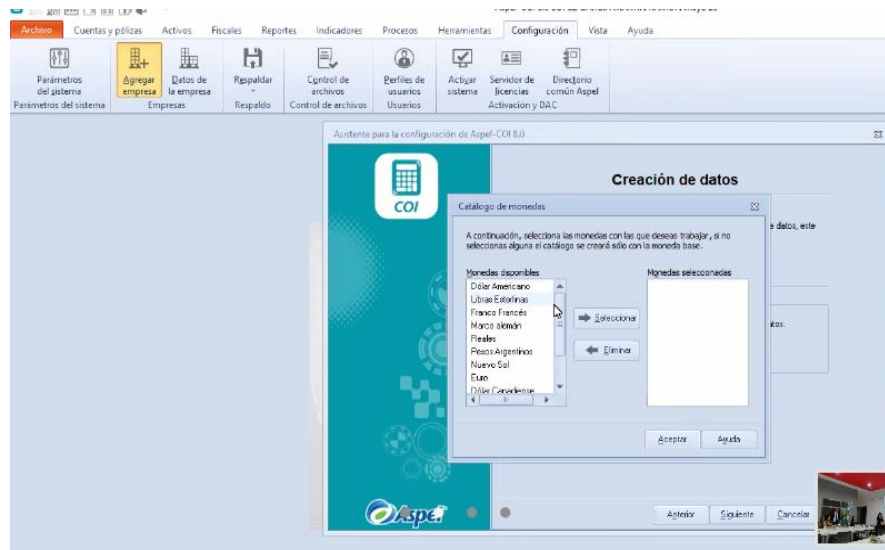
Archivo Cuentas y pólizas Activos Fiscales Reportes Indicadores Procesos Herramientas Configuración Vista Ayuda

Parámetros del sistema
Parámetros del sistema
Agregar empresa
Datos de la empresa
Empresas
Respaldar
Respaldo
Control de archivos
Control de archivos
Perfiles de usuarios
Usuarios
Activar sistema
Servidor de licencias
Directorio común Aspel
Activación y DAC

Asistente para la configuración de Aspel-COI 8.0

COI

Creación de datos

e datos, este

itos.

Catálogo de monedas

A continuación, selecciona las monedas con las que deseas trabajar, si no seleccionas alguna el catálogo se creará sólo con la moneda base.

Monedas disponibles
Dólar Americano
Libras Esterlinas
Franco Francés
Marco alemán
Reales
Pesos Argentinos
Nuevo Sol
Euro
Dólar Canadiense

Seleccionar
Eliminar

Monedas seleccionadas

Aceptar Ayuda

Aspel

Anterior Siguiente Cancelar